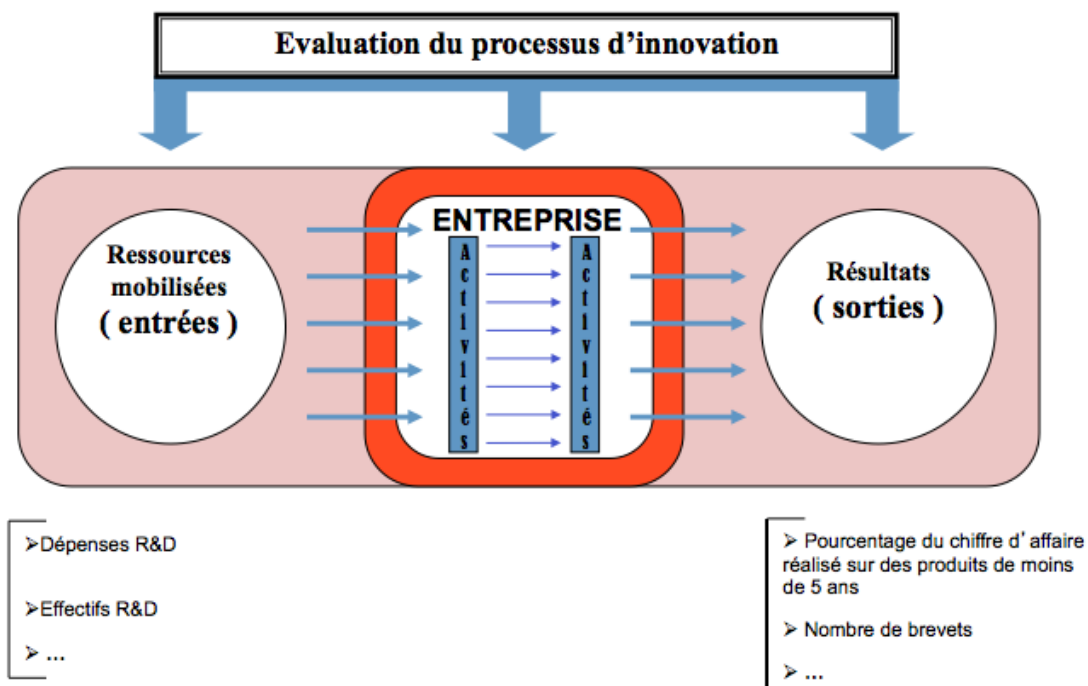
Evaluation du processus d'innovation

Ressources mobilisées ( entrées )

ENTREPRISE

Activités

Activités

Résultats ( sorties )

➢Dépenses R&D

➢Effectifs R&D

➢ ...

➢ Pourcentage du chiffre d' affaire réalisé sur des produits de moins de 5 ans

➢ Nombre de brevets

➢ ...